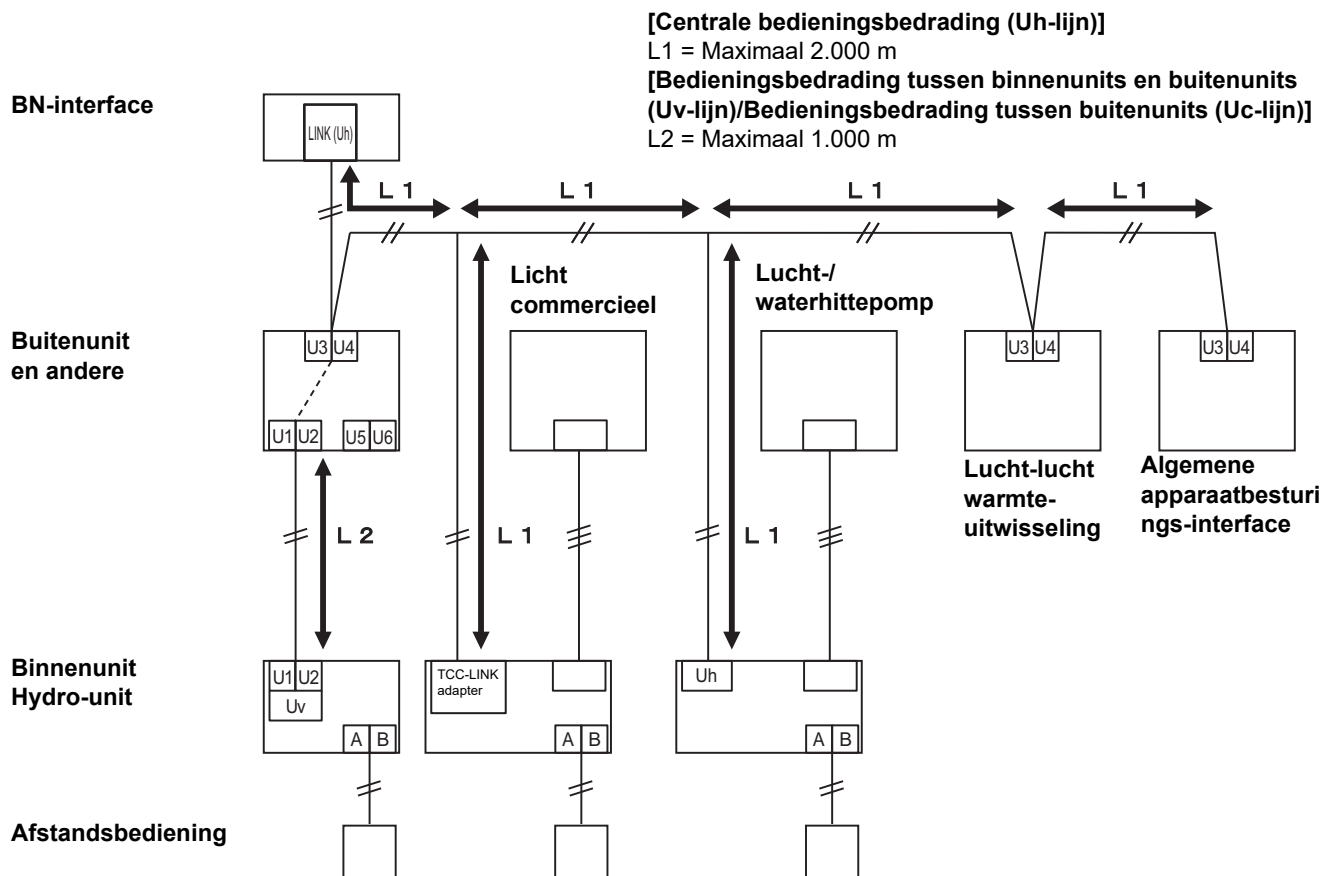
**[Centrale bedieningsbedrading (Uh-lijn)]**
L1 = Maximaal 2.000 m
**[Bedieningsbedrading tussen binnenunits en buitenunits (Uv-lijn)/Bedieningsbedrading tussen buitenunits (Uc-lijn)]**
L2 = Maximaal 1.000 m

BN-interface

LINK (Uh)

L 1
L 1
L 1
L 1

Licht commercieel

Lucht-/ waterhittepomp

Buitenunit en andere

U3 U4
U1 U2
U5 U6

U3 U4
U3 U4

Lucht-lucht warmte-uitwisseling

Algemene apparaatbesturings-interface

L 2
L 1
L 1

Binnenunit Hydro-unit

U1 U2
Uv
A B

TCC-LINK adapter
A B

Uh
A B

Afstandsbediening